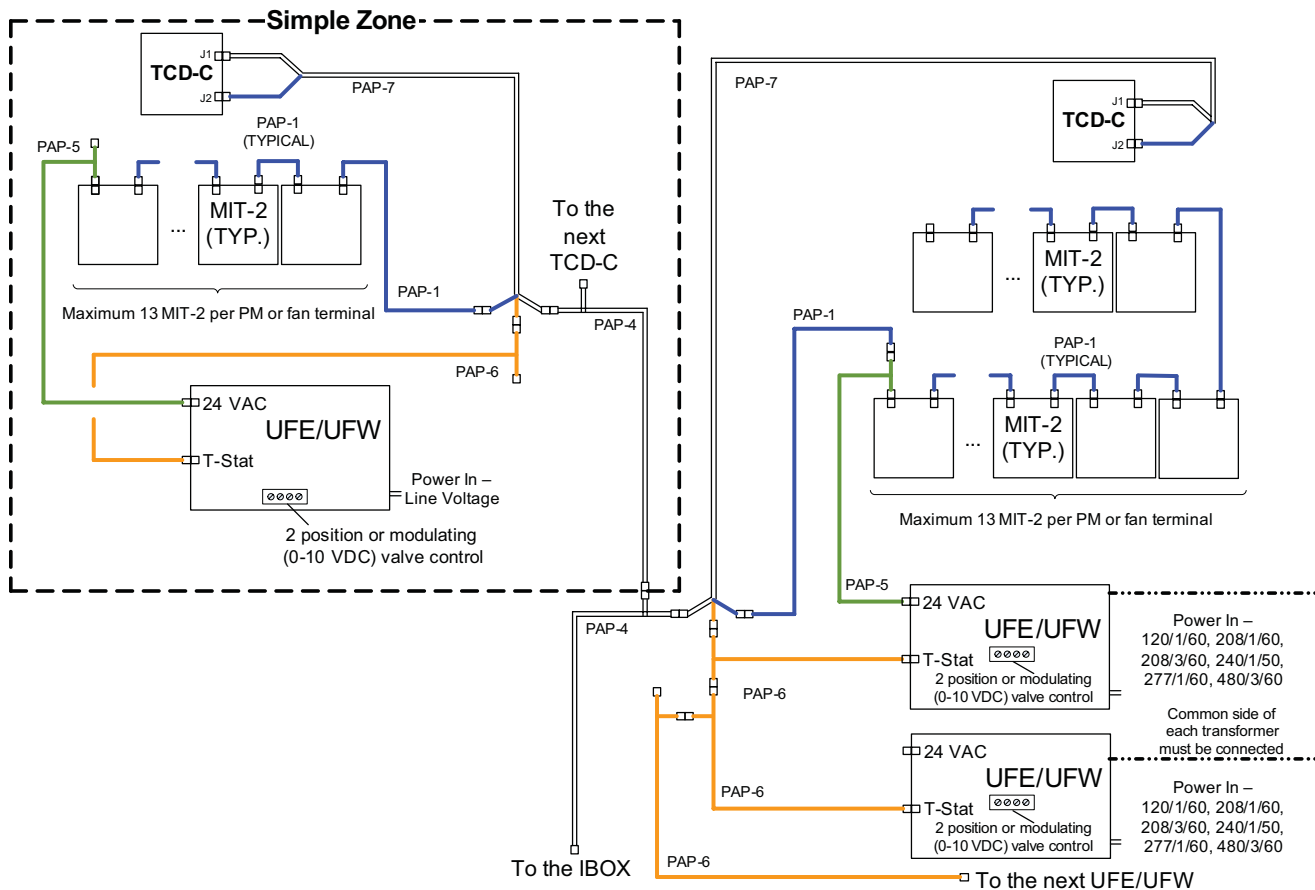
Simple Zone

J1
TCD-C
J2
PAP-7
PAP-5
PAP-1
(TYPICAL)
...
MIT-2
(TYP.)
Maximum 13 MIT-2 per PM or fan terminal
PAP-1
To the next TCD-C
PAP-4
PAP-6
24 VAC
UFE/UFW
T-Stat
Power In – Line Voltage
2 position or modulating (0-10 VDC) valve control

PAP-7
J1
TCD-C
J2
...
MIT-2
(TYP.)
PAP-1
PAP-1
(TYPICAL)
...
MIT-2
(TYP.)
Maximum 13 MIT-2 per PM or fan terminal
PAP-5
24 VAC
UFE/UFW
T-Stat
2 position or modulating (0-10 VDC) valve control
Power In – 120/1/60, 208/1/60, 208/3/60, 240/1/50, 277/1/60, 480/3/60
PAP-4
PAP-6
Common side of each transformer must be connected
24 VAC
UFE/UFW
PAP-6
T-Stat
2 position or modulating (0-10 VDC) valve control
Power In – 120/1/60, 208/1/60, 208/3/60, 240/1/50, 277/1/60, 480/3/60
To the IBOX
PAP-6
To the next UFE/UFW